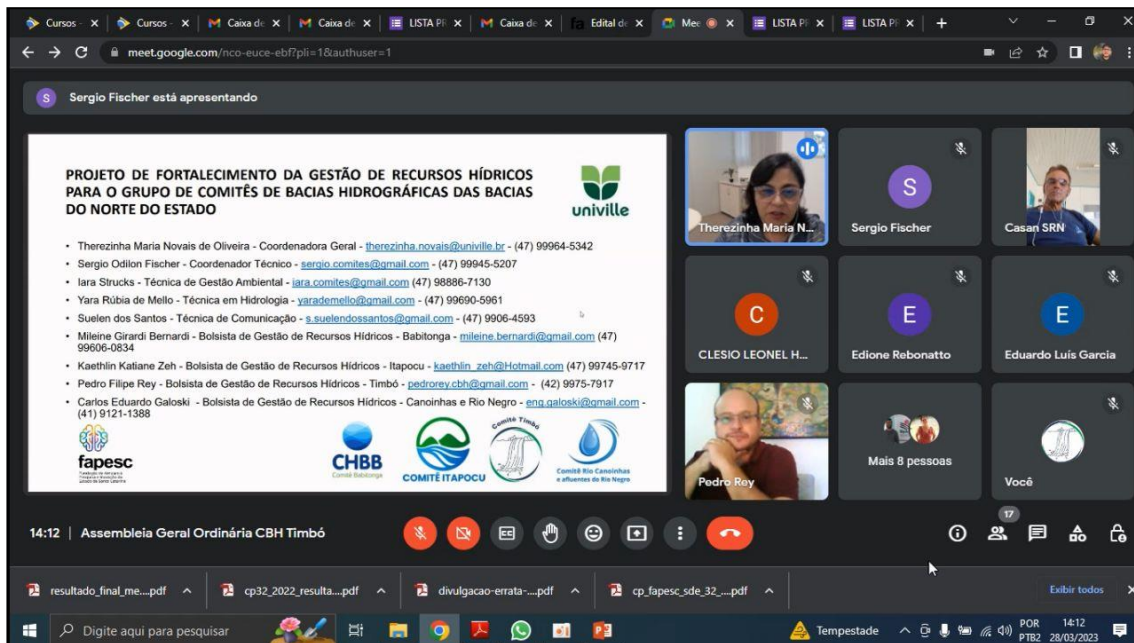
Cursos - × | Cursos - × | Caixa de × | Caixa de × | LISTA PR × | Caixa de × | Edital de × | Mee × | LISTA PR × | LISTA PR × | +

meet.google.com/nco-euce-ebf?pli=1&authuser=1

S Sergio Fischer está apresentando

PROJETO DE FORTALECIMENTO DA GESTÃO DE RECURSOS HÍDRICOS PARA O GRUPO DE COMITÊS DE BACIAS HIDROGRÁFICAS DAS BACIAS DO NORTE DO ESTADO

univille

• Therezinha Maria Novais de Oliveira - Coordenadora Geral - therezinha.novais@univille.br - (47) 99964-5342
• Sergio Odilon Fischer - Coordenador Técnico - sergio.comites@gmail.com - (47) 99945-5207
• Iara Strucks - Técnica de Gestão Ambiental - iara.comites@gmail.com (47) 98886-7130
• Yara Rúbia de Mello - Técnica em Hidrologia - yarademello@gmail.com - (47) 99690-5961
• Suelen dos Santos - Técnica de Comunicação - s.suelendossantos@gmail.com - (47) 9906-4593
• Mileine Girardi Bernardi - Bolsista de Gestão de Recursos Hídricos - Babitonga - mileine.bernardi@gmail.com (47) 99606-0834
• Kaethlin Katiane Zeh - Bolsista de Gestão de Recursos Hídricos - Itapocu - kaethlin_zeh@Hotmail.com (47) 99745-9717
• Pedro Filipe Rey - Bolsista de Gestão de Recursos Hídricos - Timbó - pedrorey.cbh@gmail.com - (42) 9975-7917
• Carlos Eduardo Galoski - Bolsista de Gestão de Recursos Hídricos - Canoinhas e Rio Negro - eng.galoski@gmail.com - (41) 9121-1388

fapesc
CHBB Comitê Babitonga
COMITÊ ITAPOCU
Comitê Timbó
Comitê Rio Canoinhas e afluentes do Rio Negro

Therezinha Maria N...
S Sergio Fischer
Casan SRN
C CLESIO LEONEL H...
E Edione Rebonatto
E Eduardo Luis Garcia
Pedro Rey
Mais 8 pessoas
Você

14:12 | Assembleia Geral Ordinária CBH Timbó

17

resultado_final_me....pdf
cp32_2022_resulta....pdf
divulgacao-errata-....pdf
cp_fapesc_sde_32_....pdf
Exibir todos

Digite aqui para pesquisar
Tempestade
POR PTB2
14:12 28/03/2023